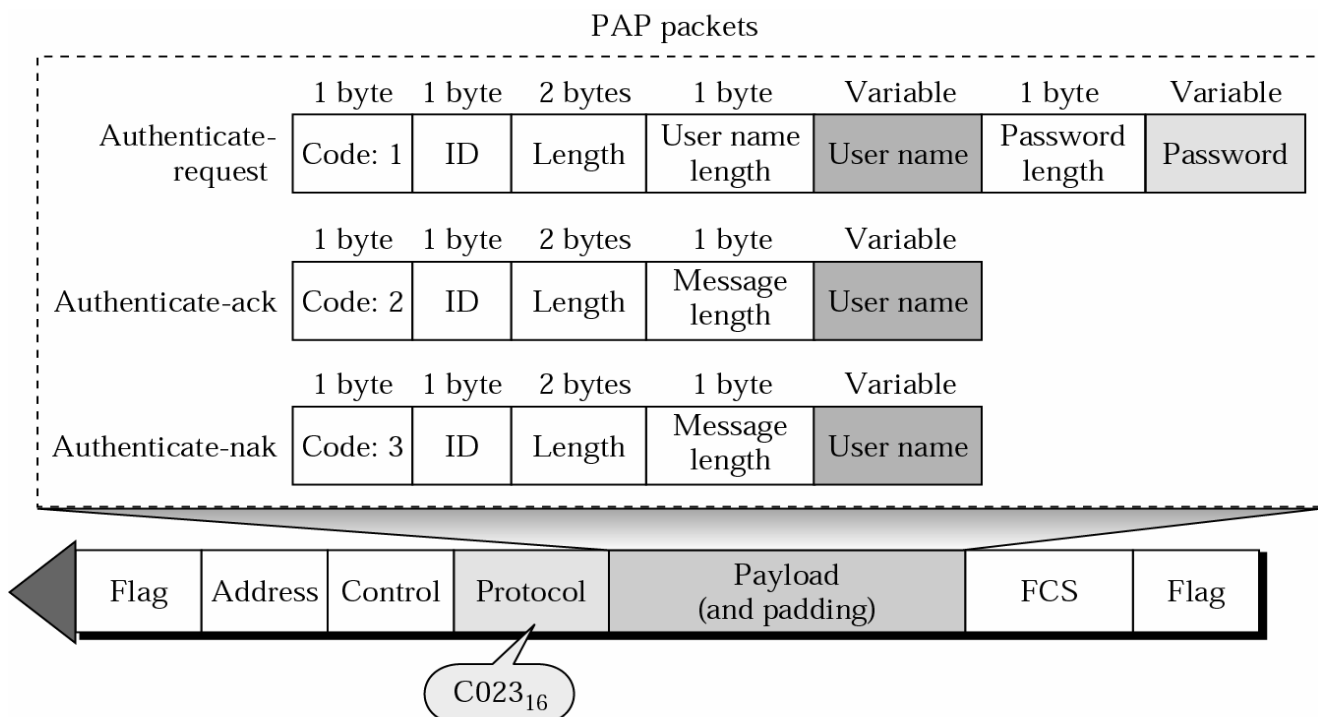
PAP packets

| | 1 byte | 1 byte | 2 bytes | 1 byte | Variable | 1 byte | Variable |
|---|---|---|---|---|---|---|---|
| Authenticate-request | Code: 1 | ID | Length | User name length | User name | Password length | Password |

| | 1 byte | 1 byte | 2 bytes | 1 byte | Variable |
|---|---|---|---|---|---|
| Authenticate-ack | Code: 2 | ID | Length | Message length | User name |

| | 1 byte | 1 byte | 2 bytes | 1 byte | Variable |
|---|---|---|---|---|---|
| Authenticate-nak | Code: 3 | ID | Length | Message length | User name |

| Flag | Address | Control | Protocol | Payload (and padding) | FCS | Flag |
|---|---|---|---|---|---|---|

$C023_{16}$